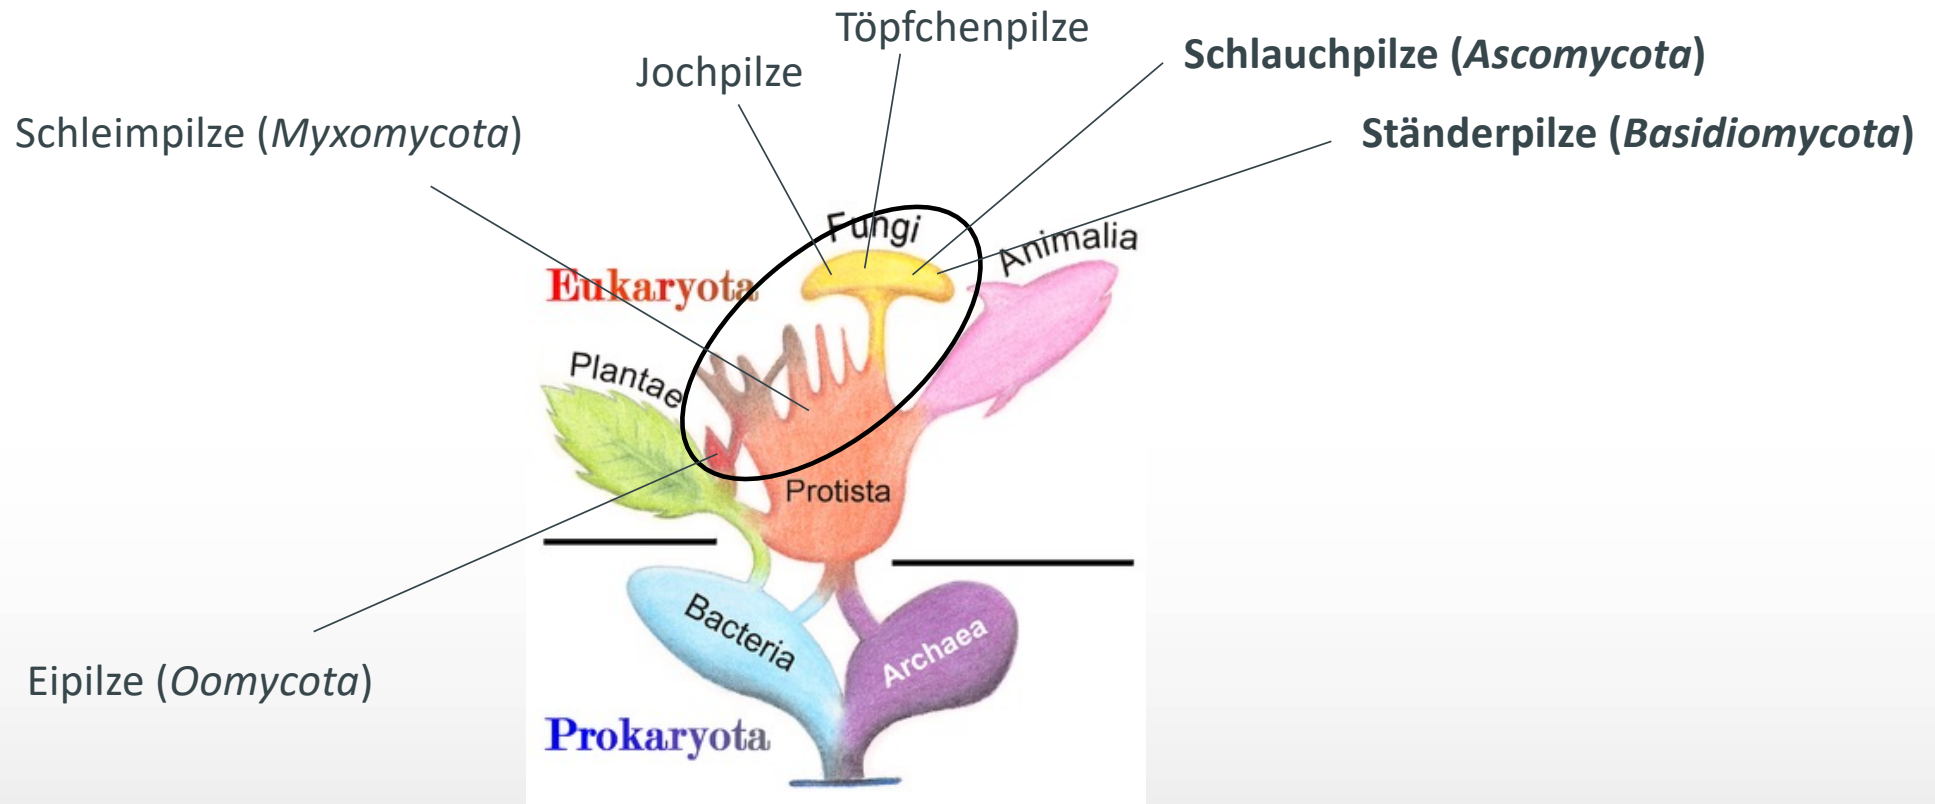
Töpfchenpilze

Jochpilze

Schlauchpilze (*Ascomycota*)

Schleimpilze (*Myxomycota*)

Ständerpilze (*Basidiomycota*)

Fungi

Animalia

Eukaryota

Plantae

Protista

Bacteria

Archaea

Eipilze (*Oomycota*)

Prokaryota